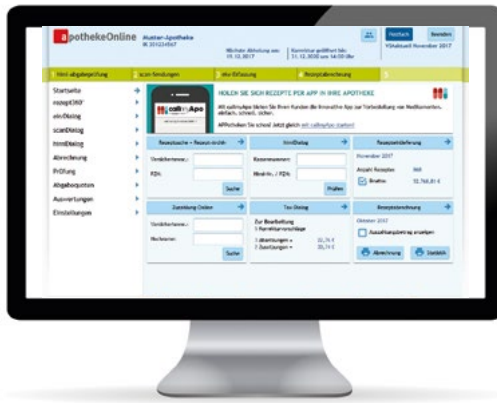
apothekeOnline Muster-Apotheke IK 301234567

Nächste Abholung am: 11.12.2017 | Kommissionierung geöffnet bis: 11.12.2030 um 14:00 Uhr

Feedback Beenden VSAaktuell November 2017

html-abgabeprüfung | scan-Sendungen | abr-Erfassung | Rezeptabrechnung

Startseite
rezept360°
abrDialog
scanDialog
htmlDialog
Abrechnung
Prüfung
Abgabequoten
Auswertungen
Einstellungen

HOLEN SIE SICH REZEPTE PER APP IN IHRE APOTHEKE

callmyApo

Mit callmyApo bieten Sie Ihren Kunden die innovative App zur Vorbestellung von Medikamenten. einfach. schnell. sicher.

APPotheken Sie schnell Jetzt gleich mit callmyApo starten!

Rezeptsuche – Rezeptstatus

Vorname/Name:

PZN:

Suche

htmlDialog

Kassennummer:

Hilfsmittel / PZN:

Prüfen

Rezeptlieferung

November 2017

Anzahl Rezepte: 968

Brutto: 52.768,81 €

Zuzahlung Online

Vorname/Name:

Rechnung:

Suche

Tax Dialog

Zur Bearbeitung

5 Korrekturvorschläge

3 Abrechnungen = 32,74 €

2 Zuzahlungen = 20,14 €

Rezeptabrechnung

Oktober 2017

Auszahlungsbetrag anzeigen

Abrechnung

Statistik